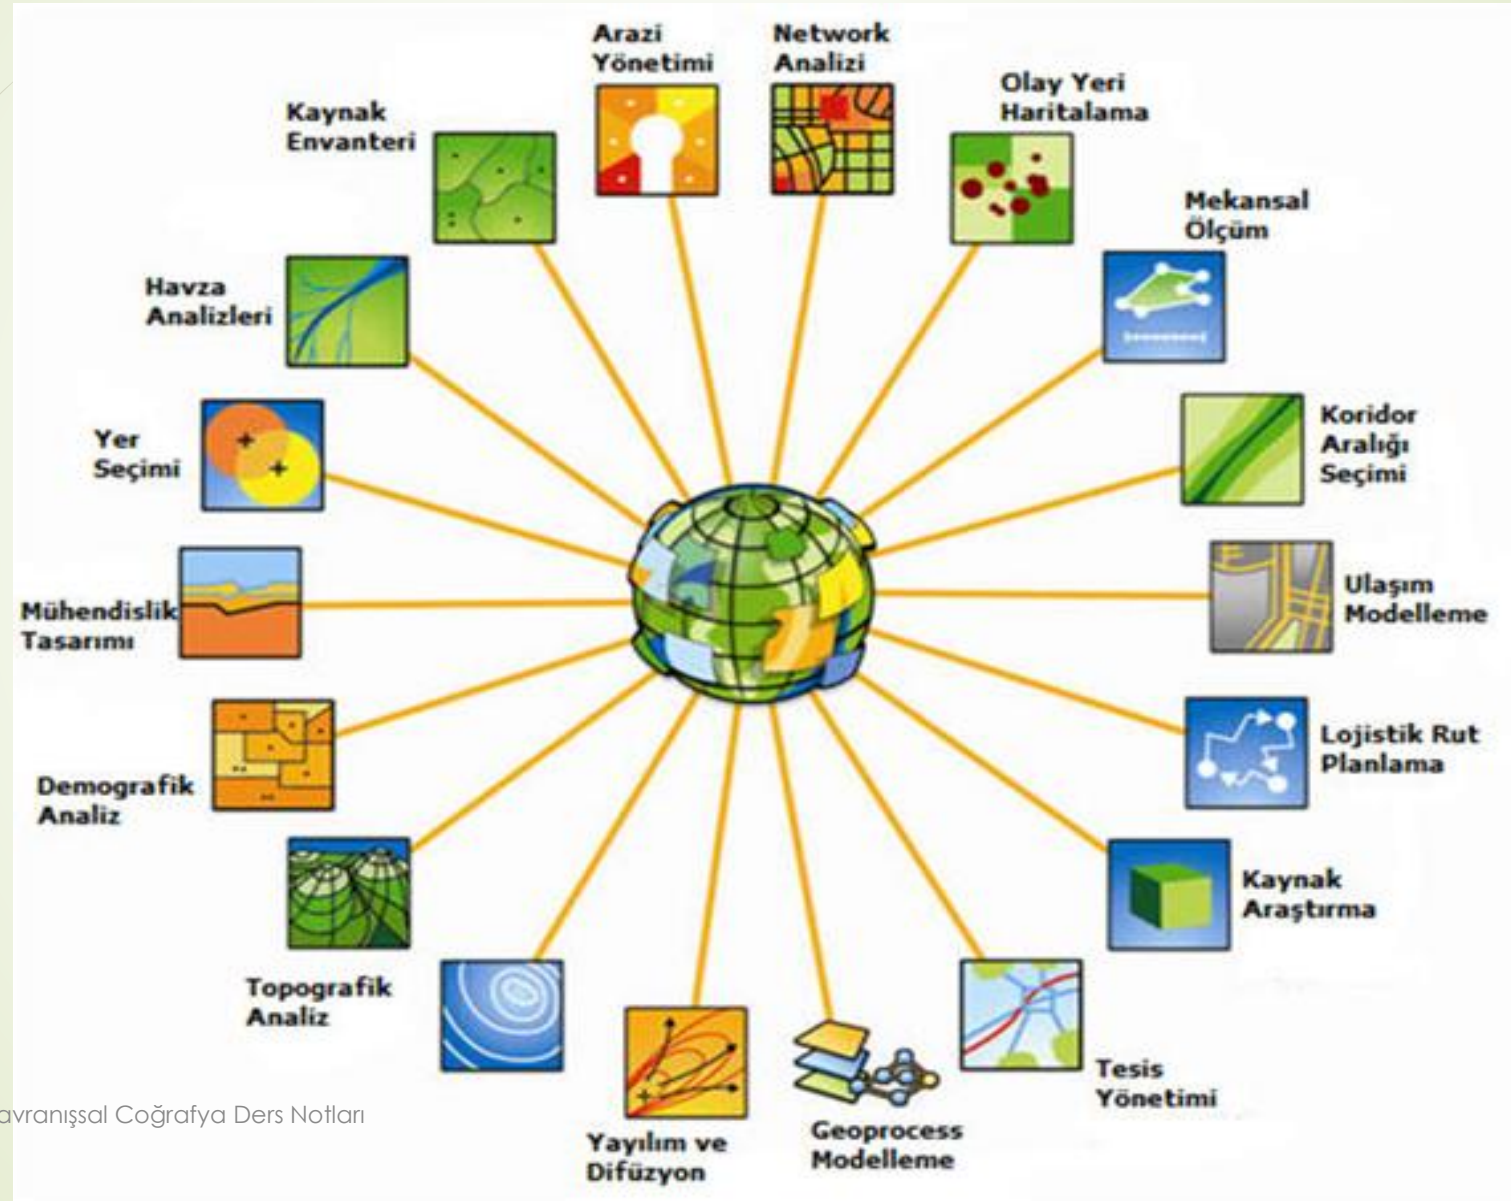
Arazi Yönetimi

Network Analizi

Olay Yeri Haritalama

Mekansal Ölçüm

Koridor Aralığı Seçimi

Ulaşım Modelleme

Lojistik Rut Planlama

Kaynak Araştırma

Tesis Yönetimi

Geoprocess Modelleme

Yayılım ve Difüzyon

Topografik Analiz

Demografik Analiz

Mühendislik Tasarımı

Yer Seçimi

Havza Analizleri

Kaynak Envanteri

avranışsal Coğrafya Ders Notları